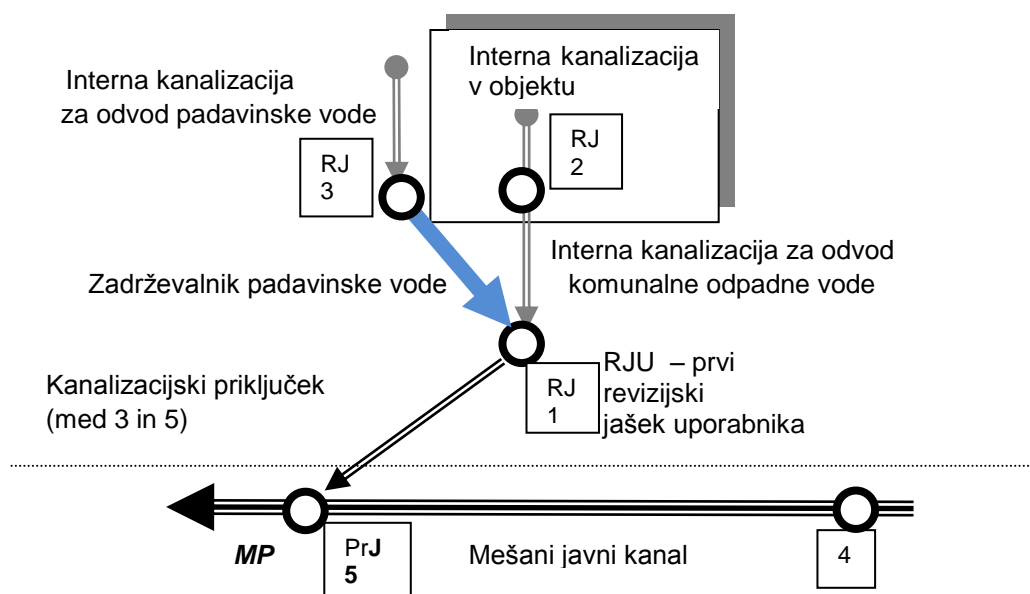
Interna kanalizacija za odvod padavinske vode

Interna kanalizacija v objektu

RJ 3

RJ 2

Interna kanalizacija za odvod komunalne odpadne vode

Zadrževalnik padavinske vode

RJU – prvi revizijski jašek uporabnika

RJ 1

Kanalizacijski priključek (med 3 in 5)

MP

PrJ 5

Mešani javni kanal

4